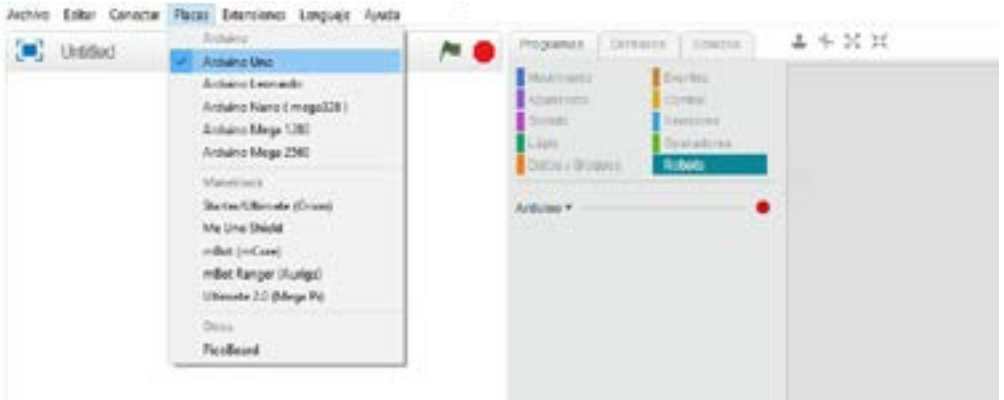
Archivo Editar Conectar Placas Extensiones Lenguaje Ayuda

Untitled

Arduino
Arduino Uno
Arduino Leonardo
Arduino Nano ( mega328 )
Arduino Mega 1280
Arduino Mega 2560
Makeblock
Starter/Ultimate (Orion)
Me Uno Shield
mBot (mCore)
mBot Ranger (Auriga)
Ultimate 2.0 (Mega Pi)
Otros
PicoBoard

Programas Disfraces Sonidos

Movimiento
Apariencia
Sonido
Lápiz
Datos y Bloques
Eventos
Control
Sensores
Operadores
Robots

Arduino ▾